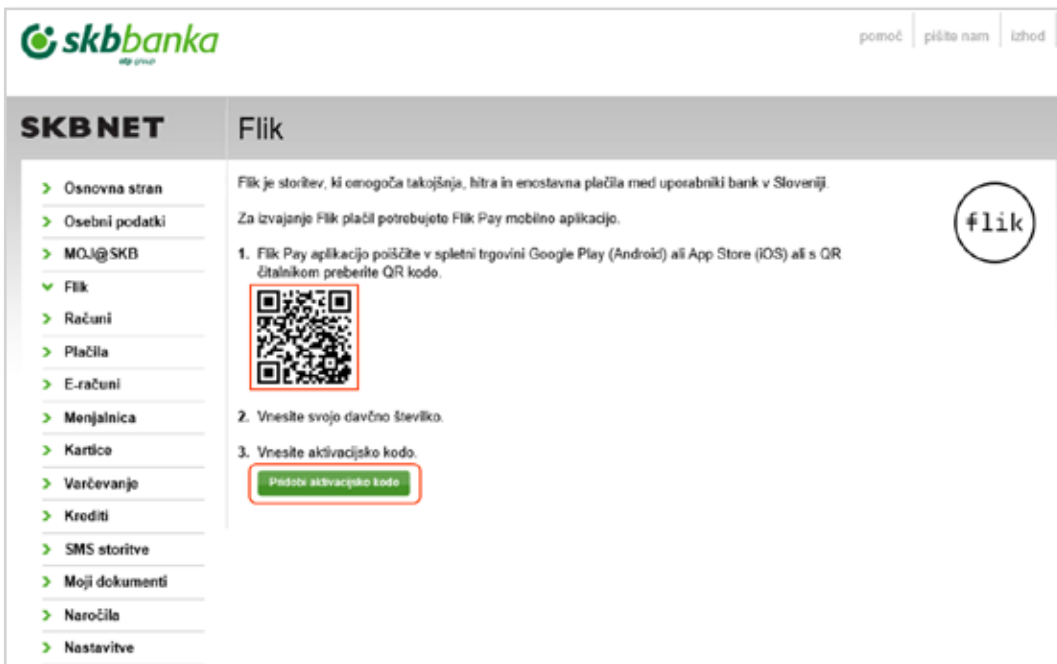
skbbanka
otp group

pomoč | pišite nam | izhod

SKBNET

Flik

Osnovna stran
Osebni podatki
MOJ@SKB
Flik
Računi
Plačila
E-računi
Menjalnica
Kartice
Varčevanje
Krediti
SMS storitve
Moji dokumenti
Naročila
Nastavitve

Flik je storitev, ki omogoča takojšnja, hitra in enostavna plačila med uporabniki bank v Sloveniji.

flik

Za izvajanje Flik plačil potrebujete Flik Pay mobilno aplikacijo.

1. Flik Pay aplikacijo poiščite v spletni trgovini Google Play (Android) ali App Store (iOS) ali s QR čitalnikom preberite QR kodo.

2. Vnesite svojo davčno številko.

3. Vnesite aktivacijsko kodo.

Pridobi aktivacijsko kodo